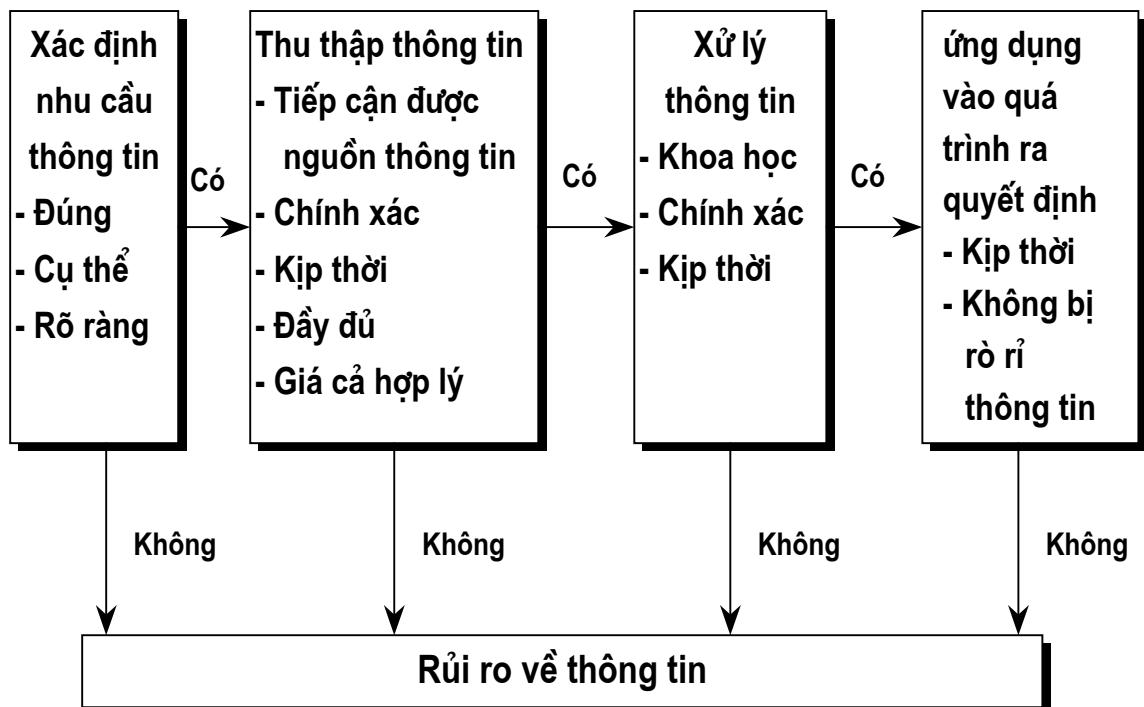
Xác định nhu cầu thông tin
- Đúng
- Cụ thể
- Rõ ràng

Có

Thu thập thông tin
- Tiếp cận được nguồn thông tin
- Chính xác
- Kịp thời
- Đầy đủ
- Giá cả hợp lý

Có

Xử lý thông tin
- Khoa học
- Chính xác
- Kịp thời

Có

ứng dụng vào quá trình ra quyết định
- Kịp thời
- Không bị rò rỉ thông tin

Không

Không

Không

Không

Rủi ro về thông tin